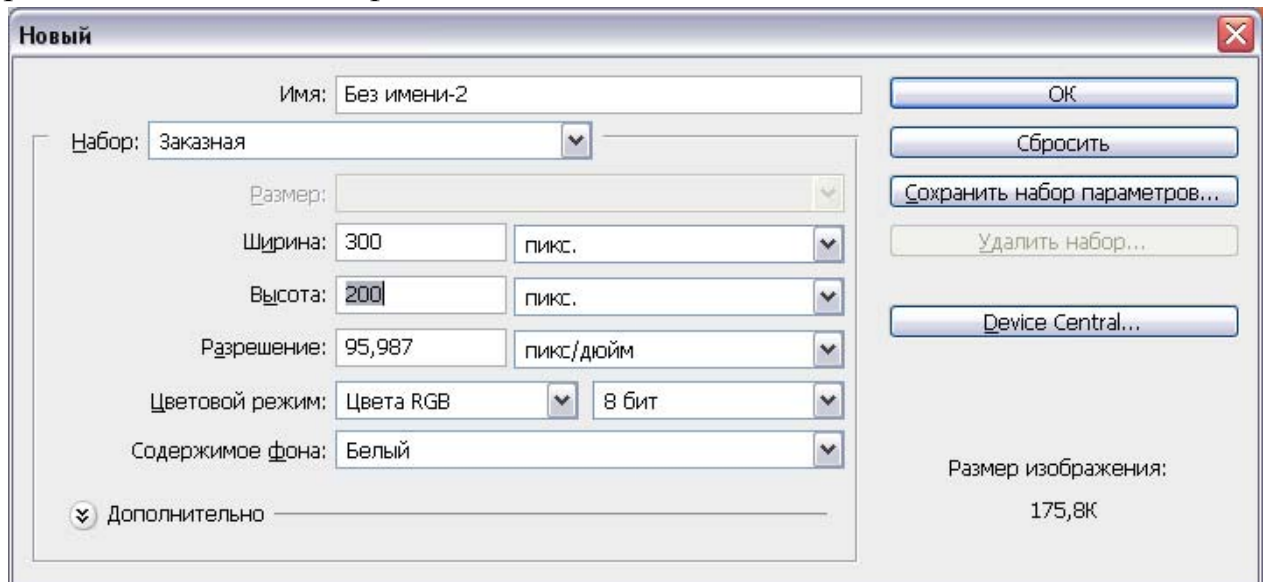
Новый

Имя: Без имени-2

Набор: Заказная

Размер:

Ширина: 300 пикс.

Высота: 200 пикс.

Разрешение: 95,987 пикс/дюйм

Цветовой режим: Цвета RGB 8 бит

Содержимое фона: Белый

Дополнительно

OK

Сбросить

Сохранить набор параметров...

Удалить набор...

Device Central...

Размер изображения:

175,8K